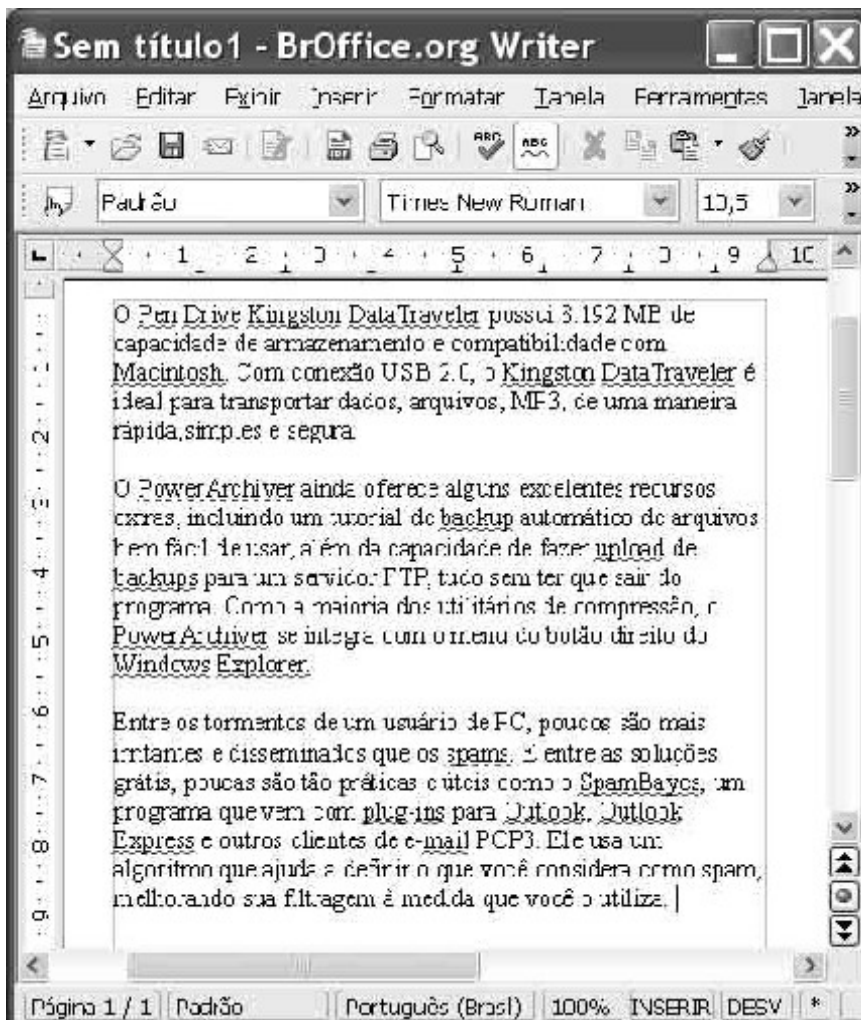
Sem título1 - BrOffice.org Writer

Arquivo Editar Exibir Inserir Formatar Tabela Ferramentas Janela

Padrão Times New Roman 10,5

1 2 3 4 5 6 7 8 9 10

O Pen Drive Kingston DataTraveler possui 3.192 MB de capacidade de armazenamento e compatibilidade com Macintosh. Com conexão USB 2.0, o Kingston DataTraveler é ideal para transportar dados, arquivos, MP3, de uma maneira rápida,simples e segura.

O PowerArchiver ainda oferece alguns excelentes recursos extras, incluindo um tutorial de backup automático de arquivos bem fácil de usar, além da capacidade de fazer upload de backups para um servidor FTP, tudo sem ter que sair do programa. Como a maioria dos utilitários de compressão, o PowerArchiver se integra com o menu do botão direito do Windows Explorer.

Entre os tormentos de um usuário de PC, poucos são mais irritantes e disseminados que os spams. E entre as soluções grátis, poucas são tão práticas e úteis como o SpamBayes, um programa que vem com plug-ins para Outlook, Outlook Express e outros clientes de e-mail POP3. Ele usa um algoritmo que ajuda a definir o que você considera como spam, melhorando sua filtragem à medida que você o utiliza.

Página 1 / 1 Padrão Português (Brasil) 100% INSERIR DESV *